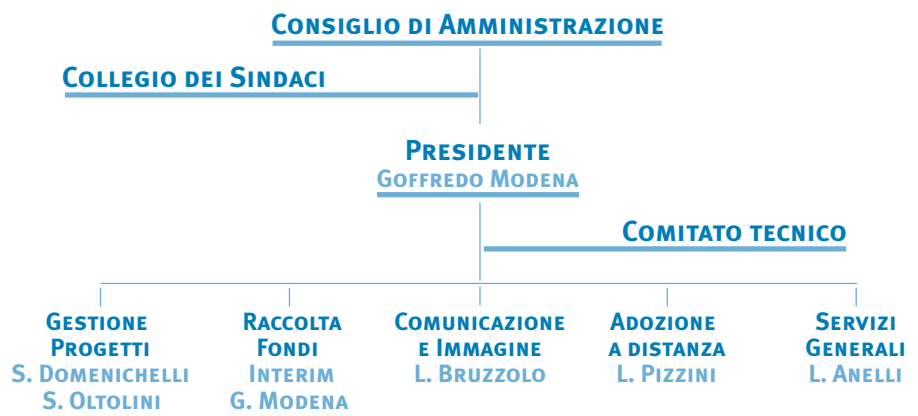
Consiglio di Amministrazione

Collegio dei Sindaci

Presidente
Goffredo Modena

Comitato tecnico

Gestione Progetti
S. Domenichelli
S. Oltolini

Raccolta Fondi
Interim
G. Modena

Comunicazione e Immagine
L. Bruzzolo

Adozione a distanza
L. Pizzini

Servizi Generali
L. Anelli